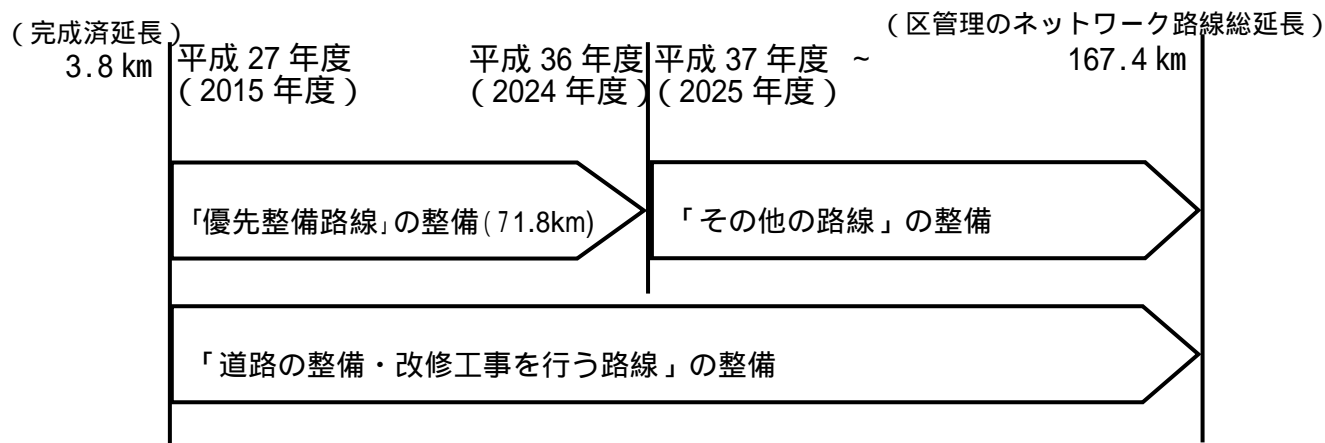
（完成済延長）
3.8 km

平成 27 年度
（2015 年度）

平成 36 年度
（2024 年度）

平成 37 年度 ～
（2025 年度）

（区管理のネットワーク路線総延長）
167.4 km

「優先整備路線」の整備（71.8km）

「その他の路線」の整備

「道路の整備・改修工事を行う路線」の整備